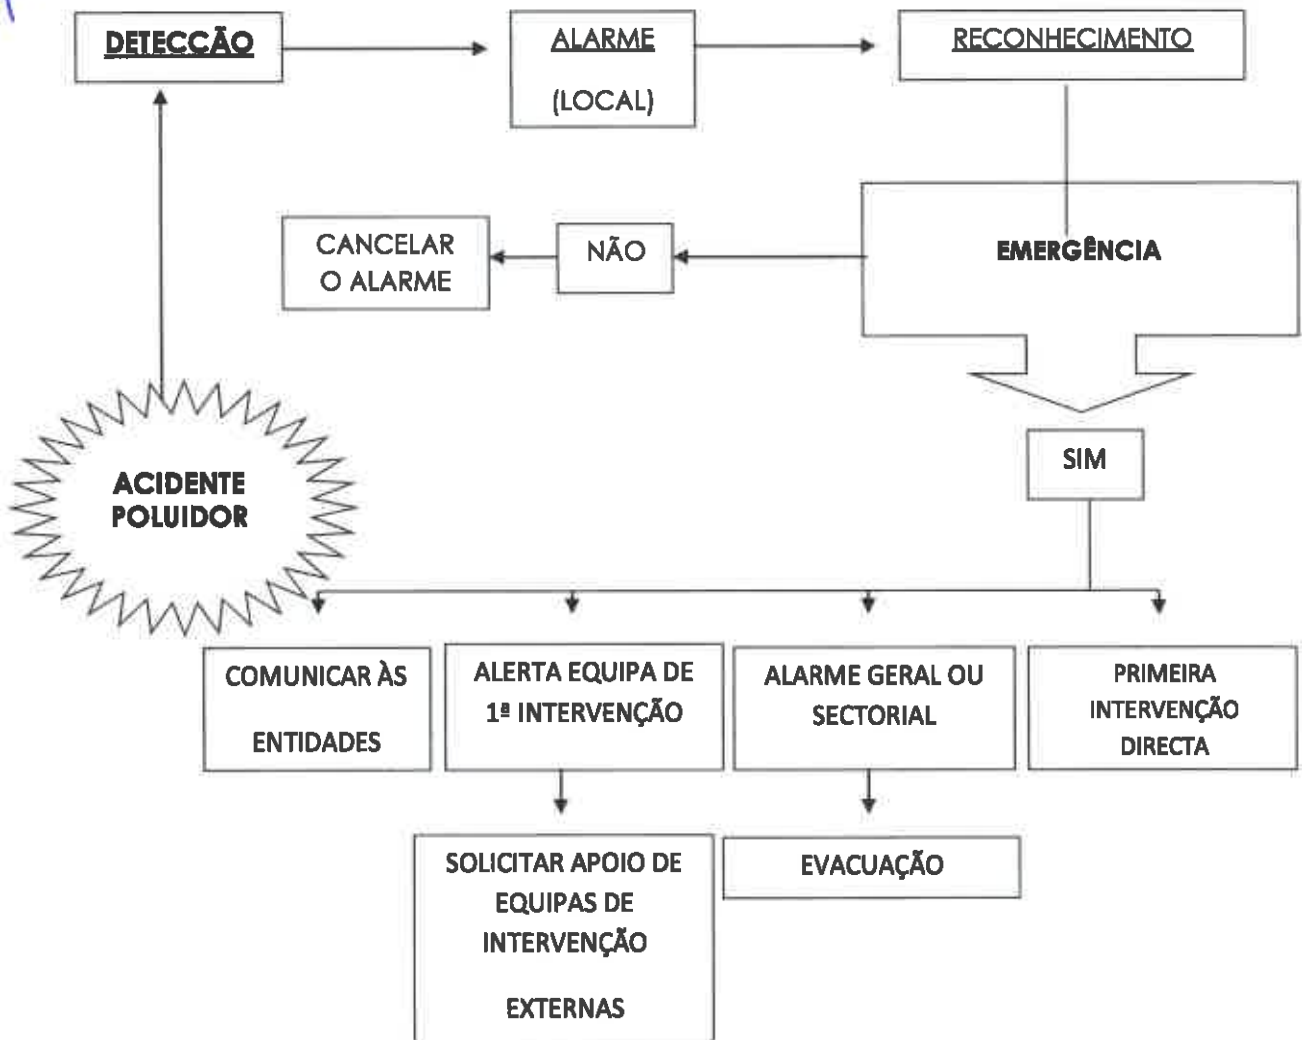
DETECCÃO

ALARME

(LOCAL)

RECONHECIMENTO

CANCELAR O ALARME

NÃO

EMERGÊNCIA

SIM

ACIDENTE POLUIDOR

COMUNICAR ÀS ENTIDADES

ALERTA EQUIPA DE 1ª INTERVENÇÃO

ALARME GERAL OU SECTORIAL

PRIMEIRA INTERVENÇÃO DIRECTA

SOLICITAR APOIO DE EQUIPAS DE INTERVENÇÃO EXTERNAS

EVACUAÇÃO